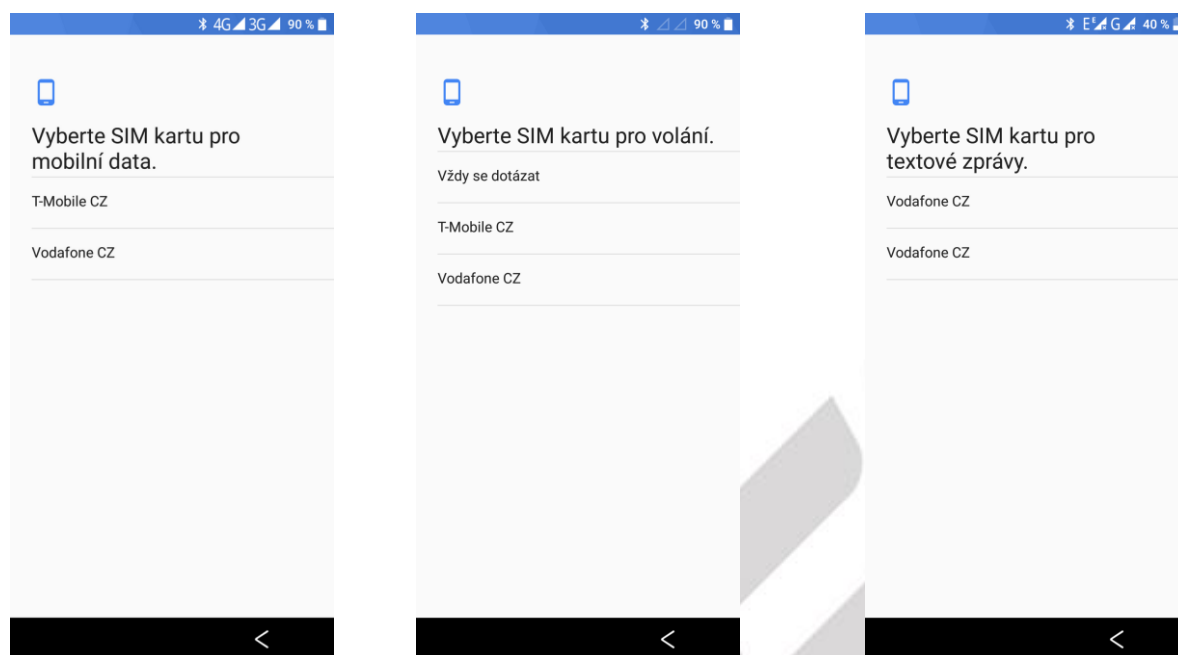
4G 3G 90 %

Vyberte SIM kartu pro mobilní data.

T-Mobile CZ

Vodafone CZ

<

90 %

Vyberte SIM kartu pro volání.

Vždy se dotázat

T-Mobile CZ

Vodafone CZ

<

E G 40 %

Vyberte SIM kartu pro textové zprávy.

Vodafone CZ

Vodafone CZ

<